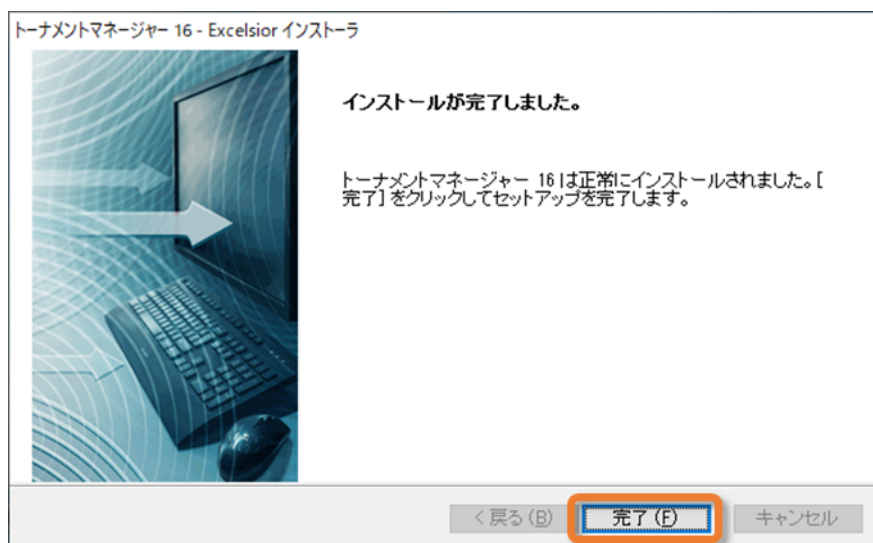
トーナメントマネージャー 16 - Excelsior インストーラ

インストールが完了しました。

トーナメントマネージャー 16 は正常にインストールされました。[完了] をクリックしてセットアップを完了します。

< 戻る (B)

完了 (F)

キャンセル